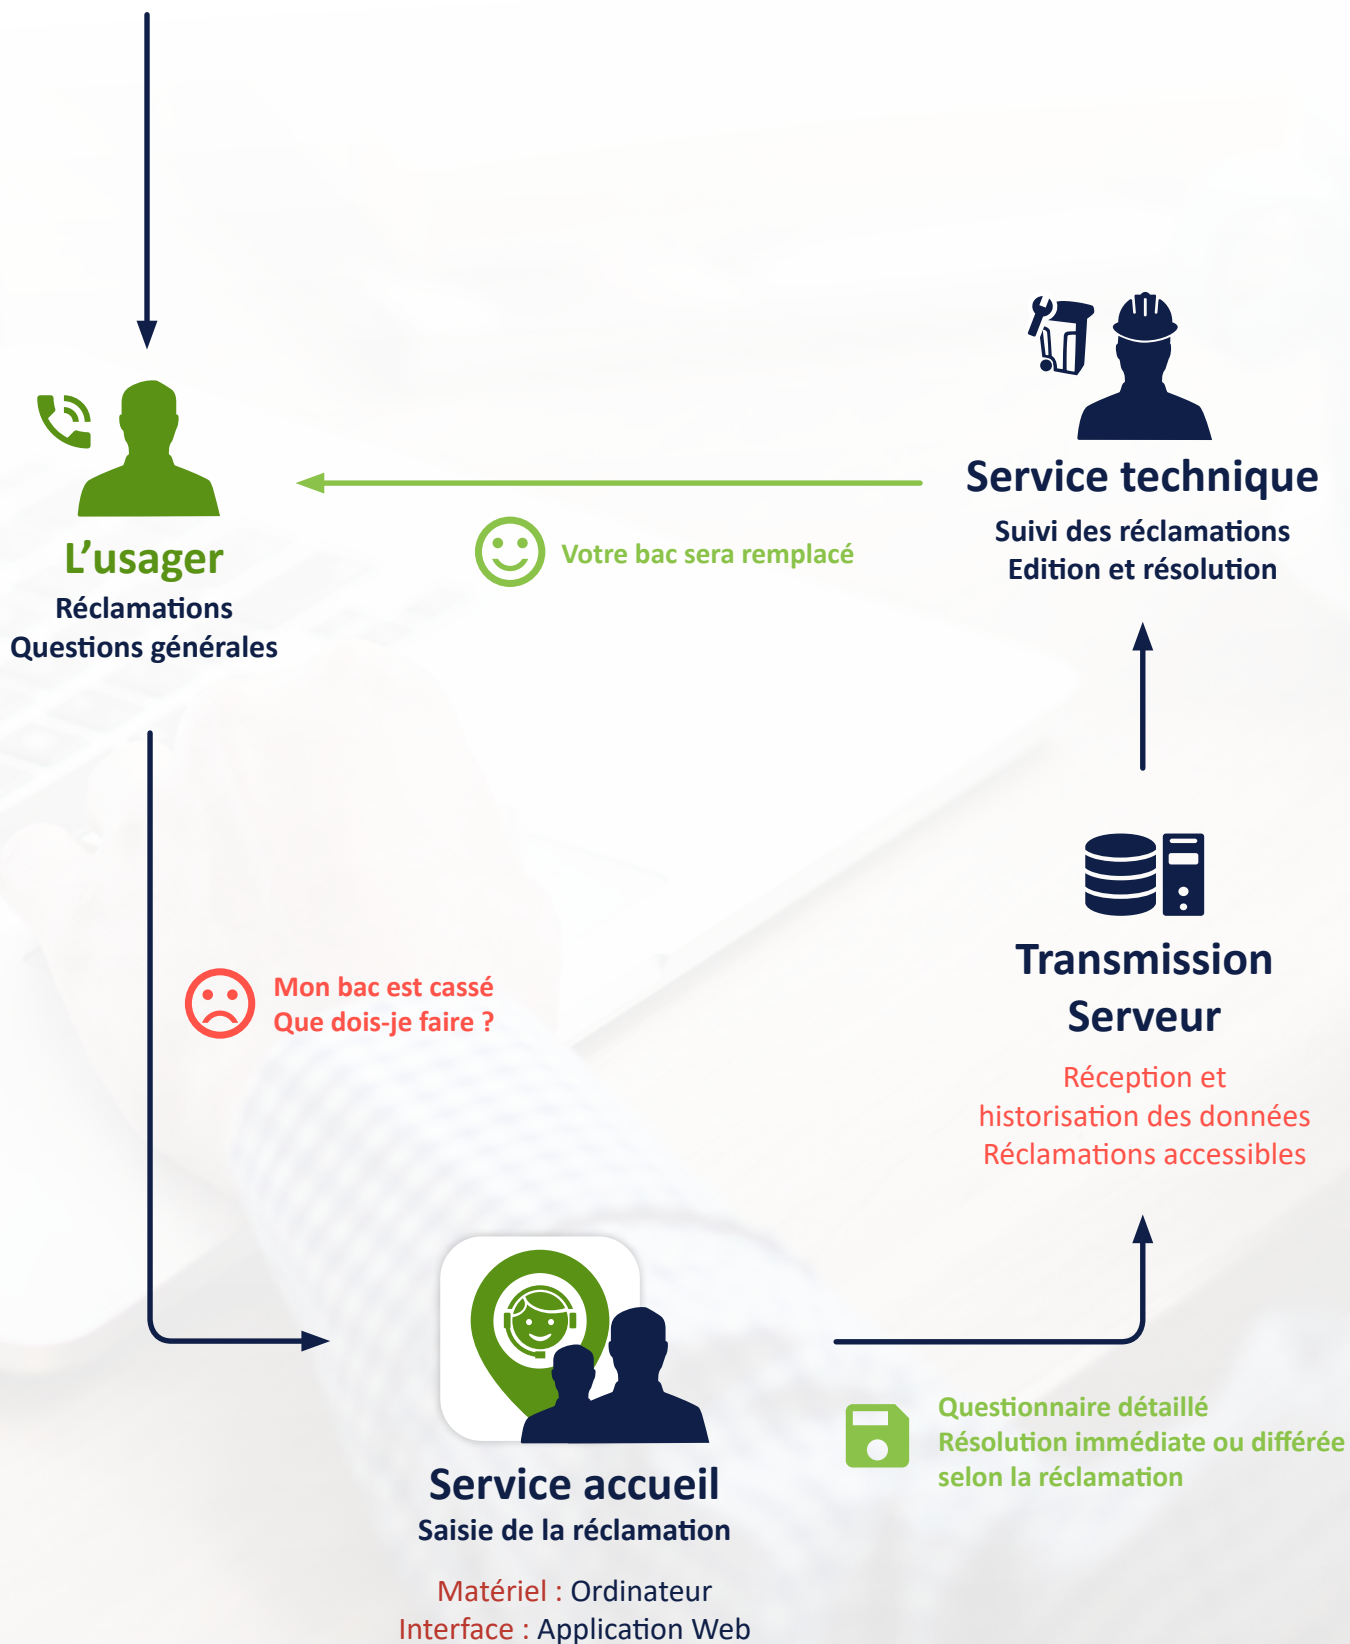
L’usager
Réclamations
Questions générales

Votre bac sera remplacé

Service technique
Suivi des réclamations
Edition et résolution

Mon bac est cassé
Que dois-je faire ?

Transmission
Serveur

Réception et
historisation des données
Réclamations accessibles

Service accueil
Saisie de la réclamation

Matériel : Ordinateur
Interface : Application Web

Questionnaire détaillé
Résolution immédiate ou différée
selon la réclamation